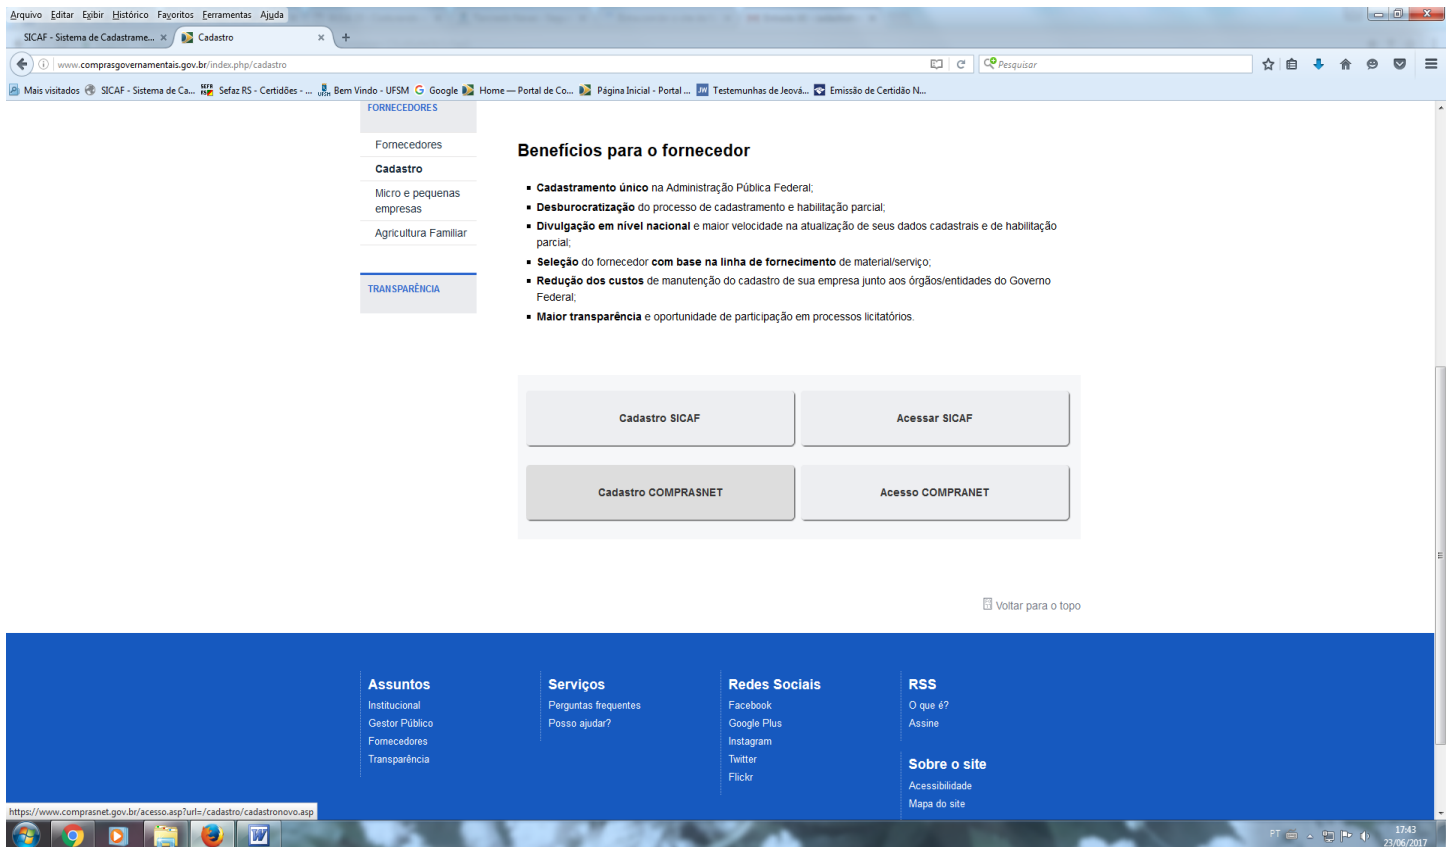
Arquivo Editar Exibir Histórico Favoritos Ferramentas Ajuda

SICAF - Sistema de Cadastrame... × Cadastro × +

www.comprasgovernamentais.gov.br/index.php/cadastro

Pesquisar

Mais visitados SICAF - Sistema de Ca... Sefaz RS - Certidões - ... Bem Vindo - UFSM Google Home — Portal de Co... Página Inicial - Portal ... Testemunhas de Jeová... Emissão de Certidão N...

FORNECEDORES

Fornecedores
Cadastro
Micro e pequenas empresas
Agricultura Familiar

TRANSPARÊNCIA

Benefícios para o fornecedor

▪ Cadastramento único na Administração Pública Federal;
▪ Desburocratização do processo de cadastramento e habilitação parcial;
▪ Divulgação em nível nacional e maior velocidade na atualização de seus dados cadastrais e de habilitação parcial;
▪ Seleção do fornecedor com base na linha de fornecimento de material/serviço;
▪ Redução dos custos de manutenção do cadastro de sua empresa junto aos órgãos/entidades do Governo Federal;
▪ Maior transparência e oportunidade de participação em processos licitatórios.

Cadastro SICAF
Acessar SICAF
Cadastro COMPRASNET
Acesso COMPRANET

Voltar para o topo

Assuntos
Institucional
Gestor Público
Fornecedores
Transparência

Serviços
Perguntas frequentes
Posso ajudar?

Redes Sociais
Facebook
Google Plus
Instagram
Twitter
Flickr

RSS
O que é?
Assine

Sobre o site
Acessibilidade
Mapa do site

https://www.comprasnet.gov.br/acesso.asp?url=/cadastro/cadastronovo.asp

PT 17:43 23/06/2017